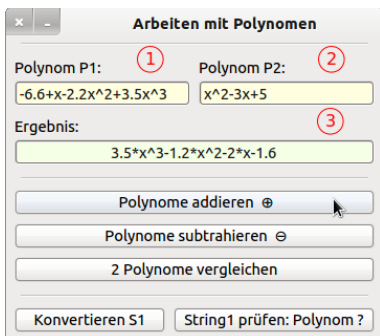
× -
Arbeiten mit Polynomen

Polynom P1: ①
-6.6+x-2.2x^2+3.5x^3

Polynom P2: ②
x^2-3x+5

Ergebnis: ③
3.5*x^3-1.2*x^2-2*x-1.6

Polynome addieren ⊕

Polynome subtrahieren ⊖

2 Polynome vergleichen

Konvertieren S1

String1 prüfen: Polynom ?